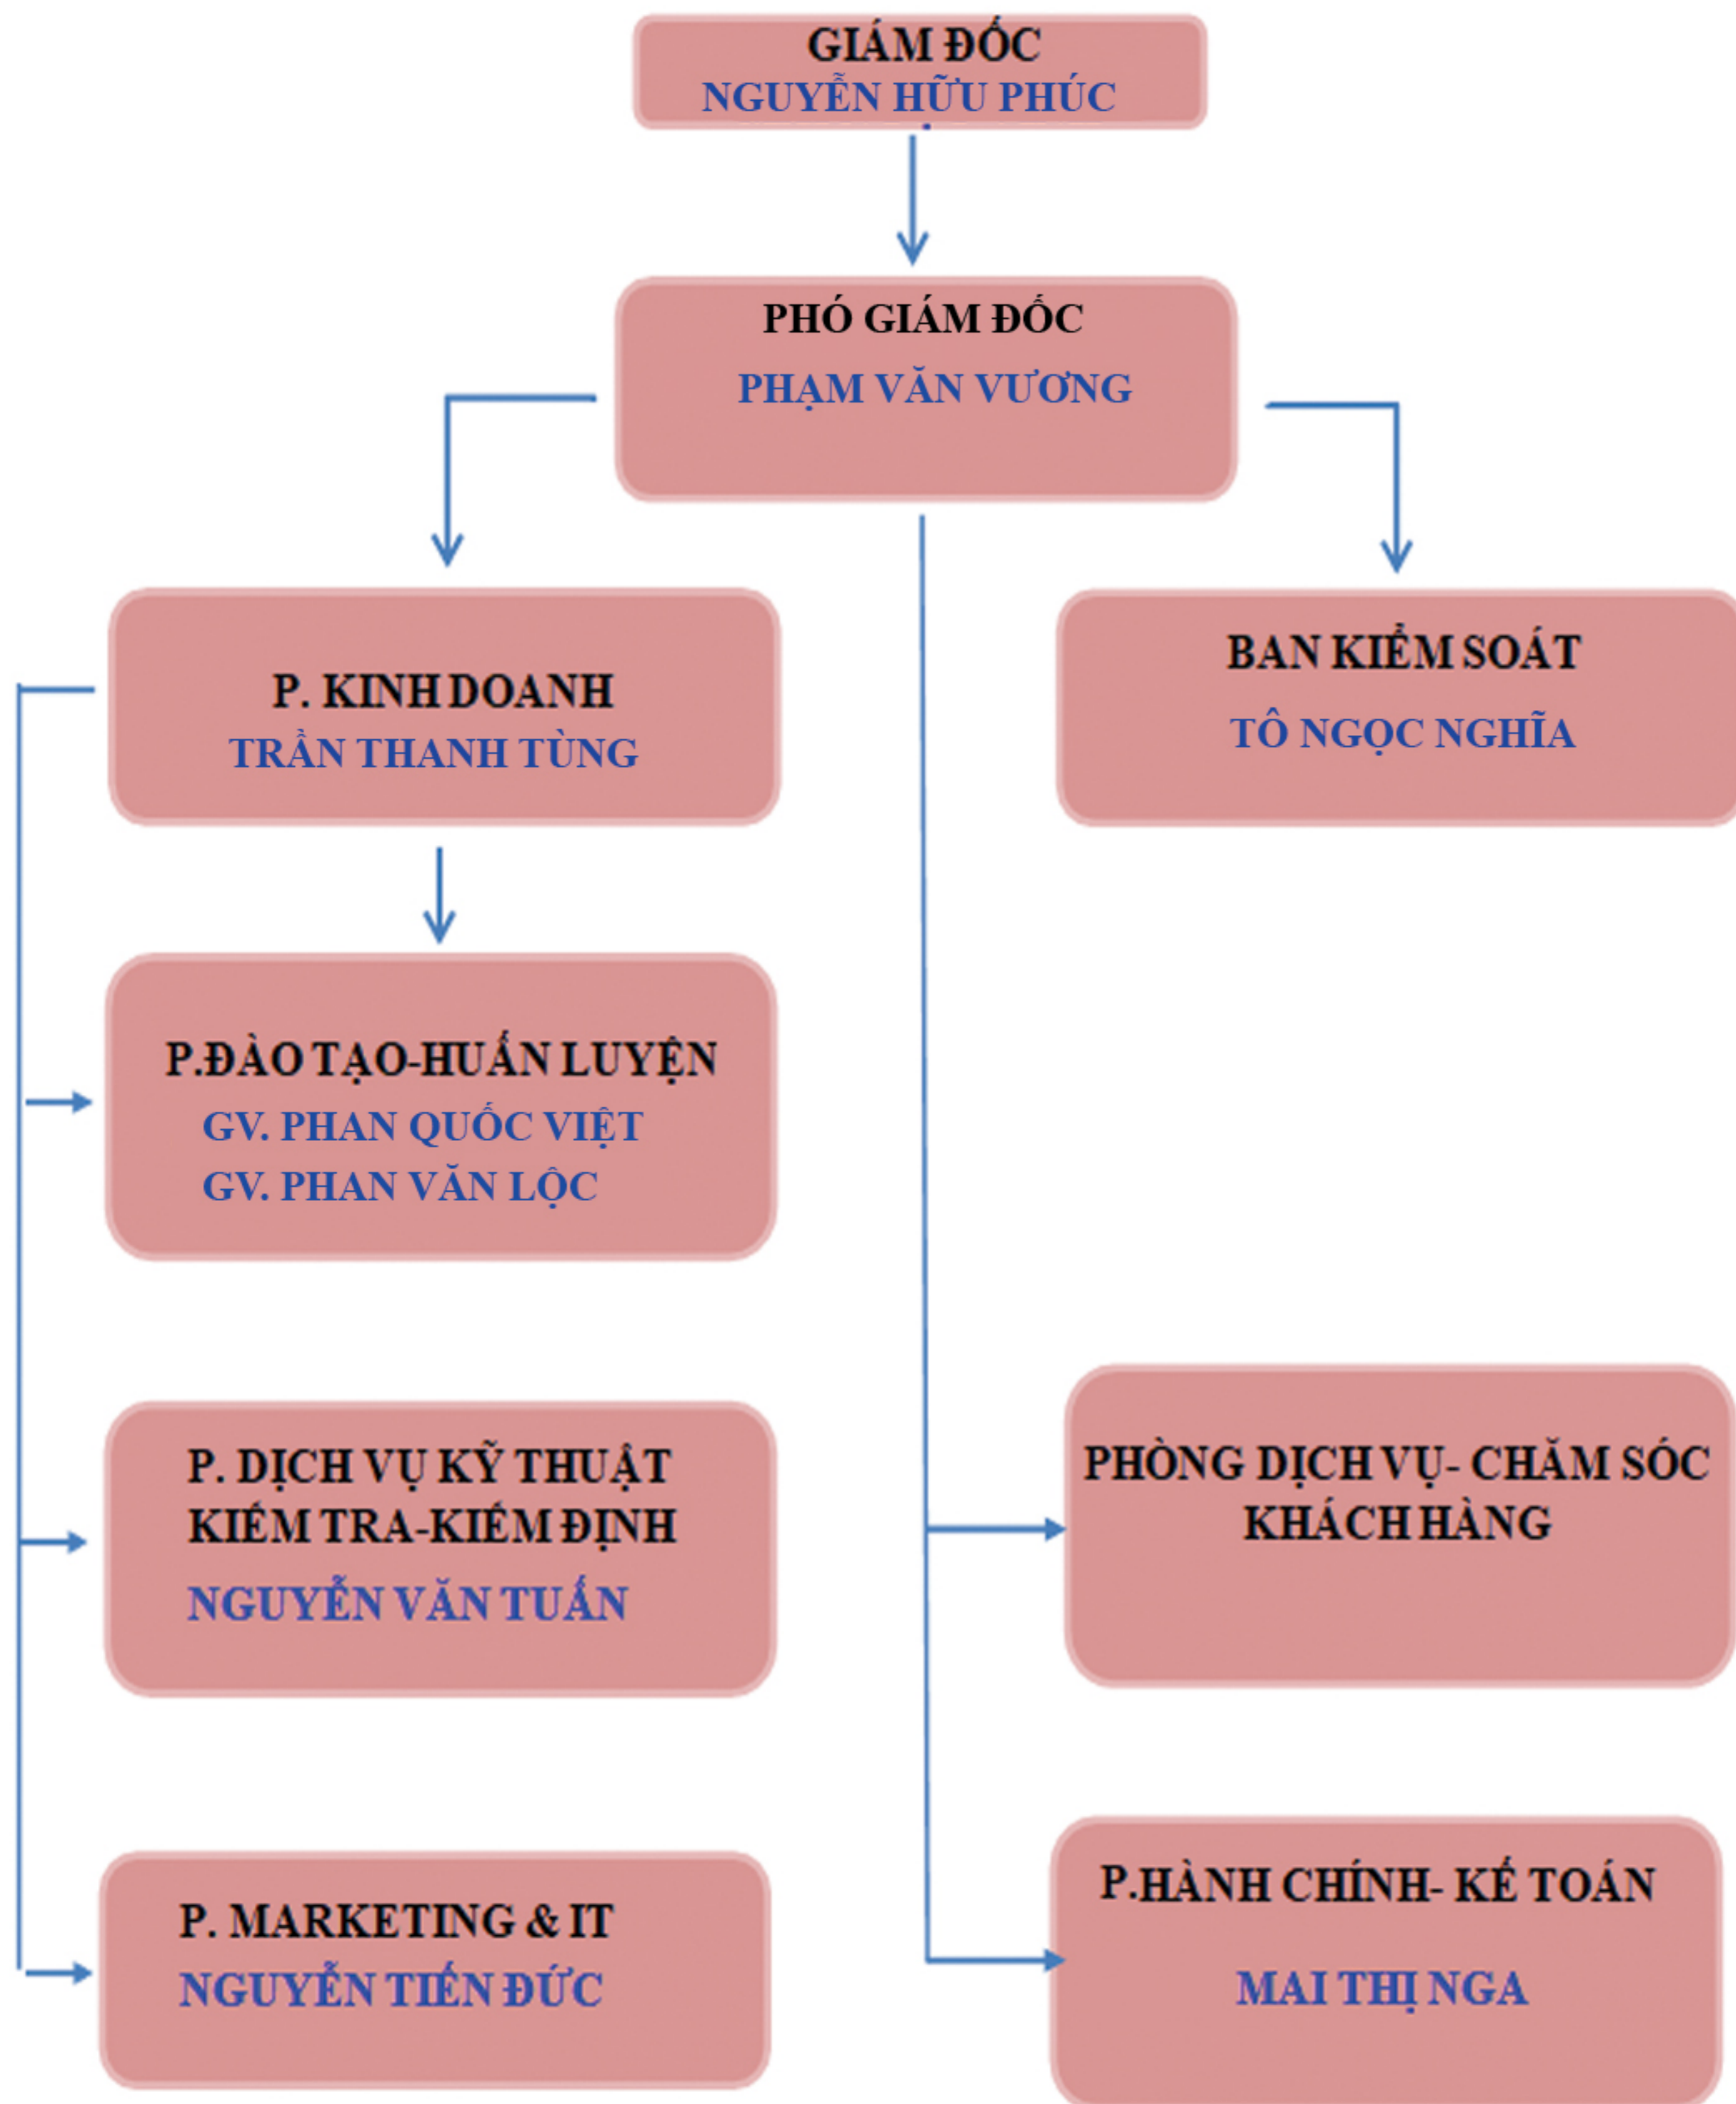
GIÁM ĐỐC
NGUYỄN HỮU PHÚC

PHÓ GIÁM ĐỐC
PHẠM VĂN VƯƠNG

P. KINH DOANH
TRẦN THANH TÙNG

BAN KIỂM SOÁT
TÔ NGỌC NGHĨA

P.ĐÀO TẠO-HUẤN LUYỆN
GV. PHAN QUỐC VIỆT
GV. PHAN VĂN LỘC

P. DỊCH VỤ KỸ THUẬT
KIỂM TRA-KIỂM ĐỊNH
NGUYỄN VĂN TUẤN

PHÒNG DỊCH VỤ- CHĂM SÓC KHÁCH HÀNG

P. MARKETING & IT
NGUYỄN TIẾN ĐỨC

P.HÀNH CHÍNH- KẾ TOÁN
MAI THỊ NGA